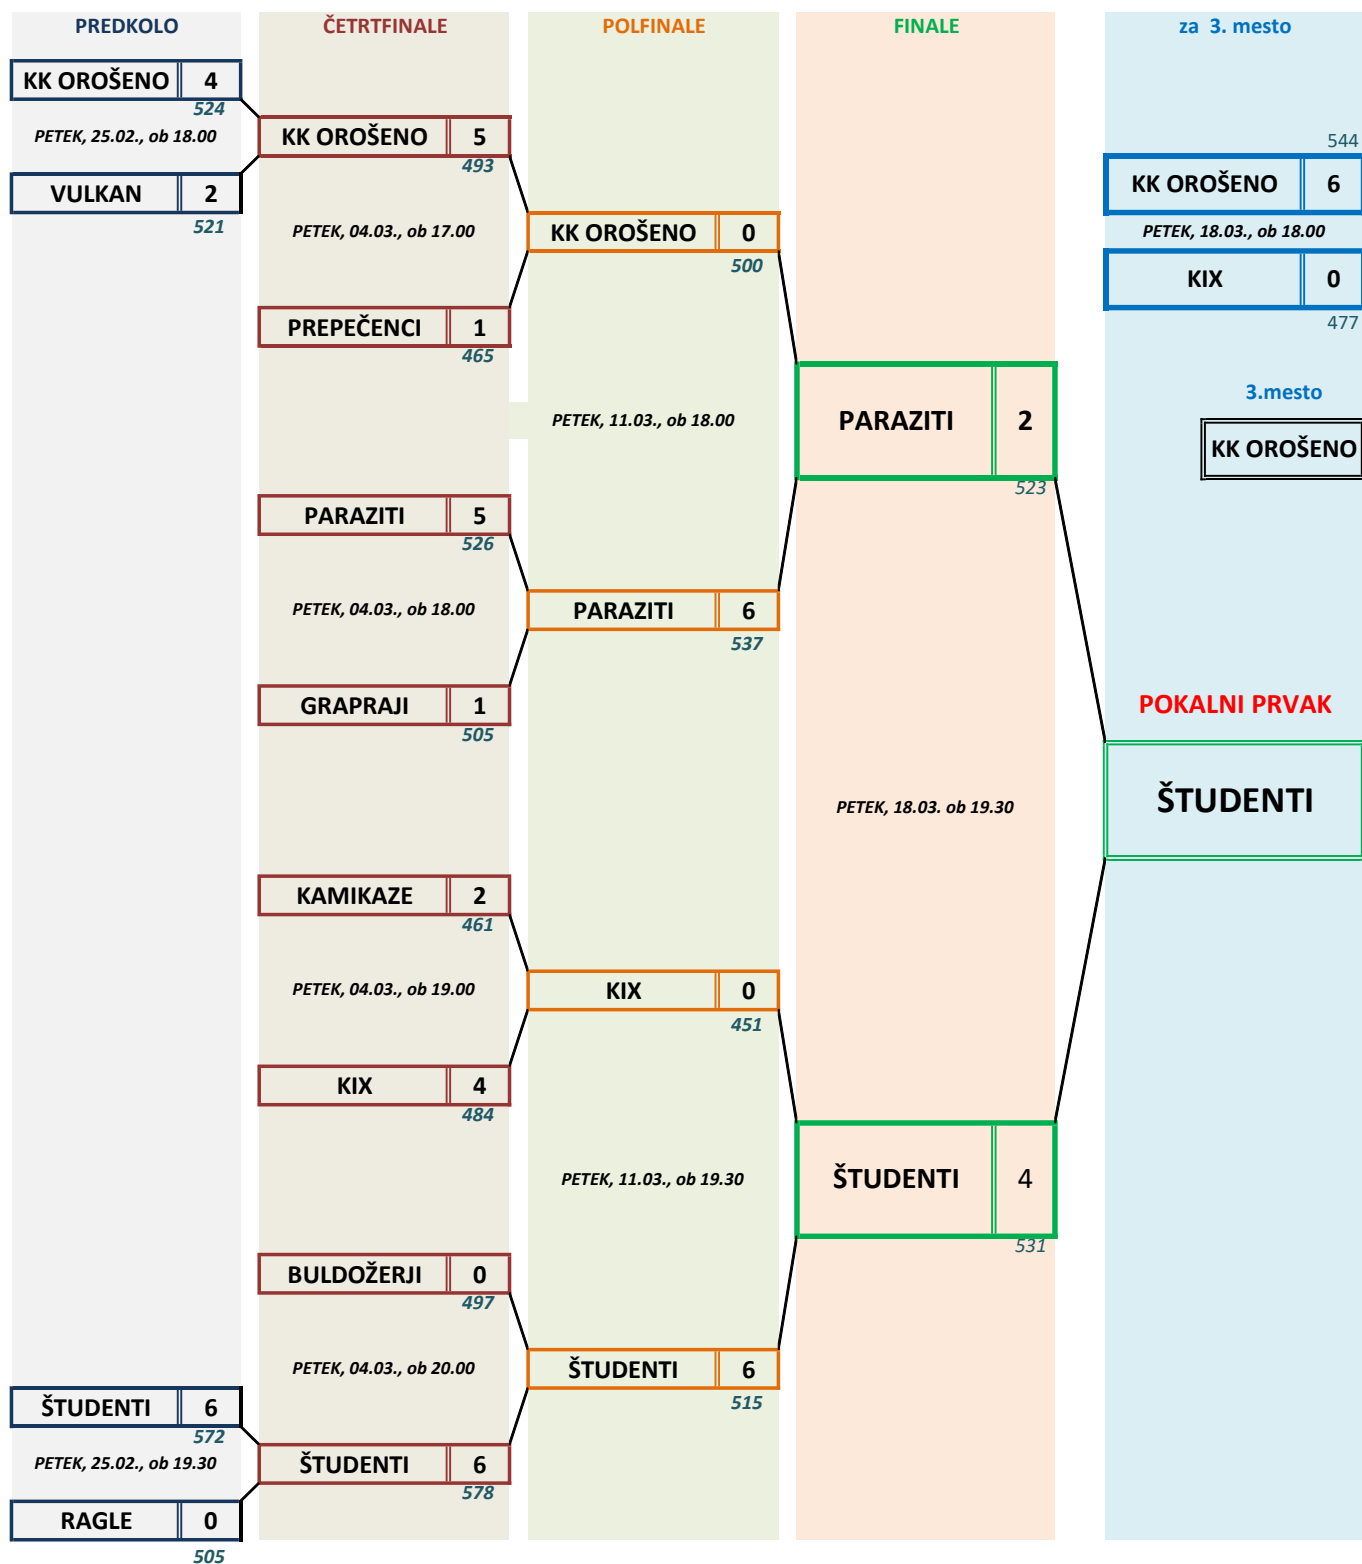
PREDKOLO

ČETRTFINALE

POLFINALE

FINALE

za 3. mesto

| KK OROŠENO | 4 |
|---|---|

524

PETEK, 25.02., ob 18.00

| VULKAN | 2 |
|---|---|

521

| KK OROŠENO | 5 |
|---|---|

493

PETEK, 04.03., ob 17.00

| PREPEČENCI | 1 |
|---|---|

465

| PARAZITI | 5 |
|---|---|

526

PETEK, 04.03., ob 18.00

| GRAPRAJI | 1 |
|---|---|

505

| KAMIKAZE | 2 |
|---|---|

461

PETEK, 04.03., ob 19.00

| KIX | 4 |
|---|---|

484

| BULDOŽERJI | 0 |
|---|---|

497

PETEK, 04.03., ob 20.00

| ŠTUDENTI | 6 |
|---|---|

578

| ŠTUDENTI | 6 |
|---|---|

572

PETEK, 25.02., ob 19.30

| RAGLE | 0 |
|---|---|

505

| KK OROŠENO | 0 |
|---|---|

500

PETEK, 11.03., ob 18.00

| PARAZITI | 6 |
|---|---|

537

| KIX | 0 |
|---|---|

451

PETEK, 11.03., ob 19.30

| ŠTUDENTI | 6 |
|---|---|

515

| PARAZITI | 2 |
|---|---|

523

PETEK, 18.03. ob 19.30

| ŠTUDENTI | 4 |
|---|---|

531

544

| KK OROŠENO | 6 |
|---|---|

PETEK, 18.03., ob 18.00

| KIX | 0 |
|---|---|

477

3.mesto

KK OROŠENO

POKALNI PRVAK

ŠTUDENTI